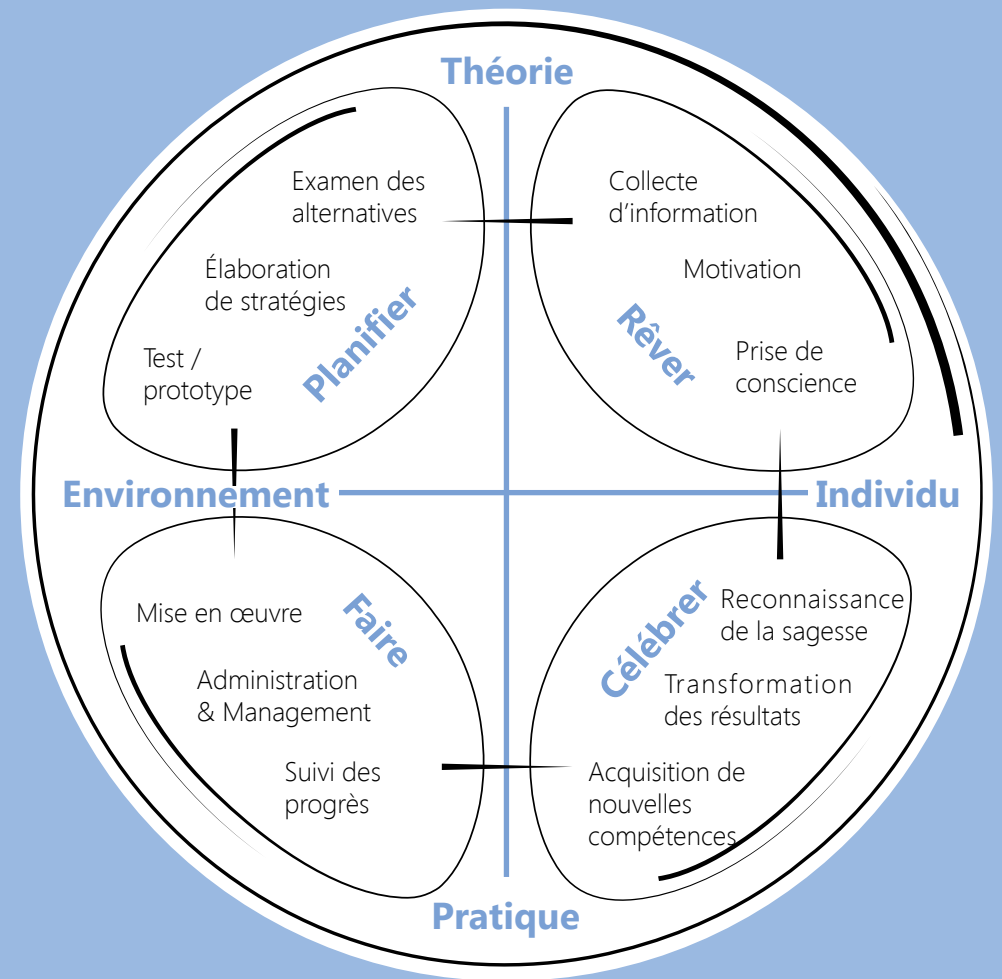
Théorie

Examen des alternatives

Élaboration de stratégies

Test / prototype

Planifier

Collecte d’information

Motivation

Rêver

Prise de conscience

Environnement

Individu

Mise en œuvre

Faire

Administration & Management

Suivi des progrès

Célébrer

Reconnaissance de la sagesse

Transformation des résultats

Acquisition de nouvelles compétences

Pratique